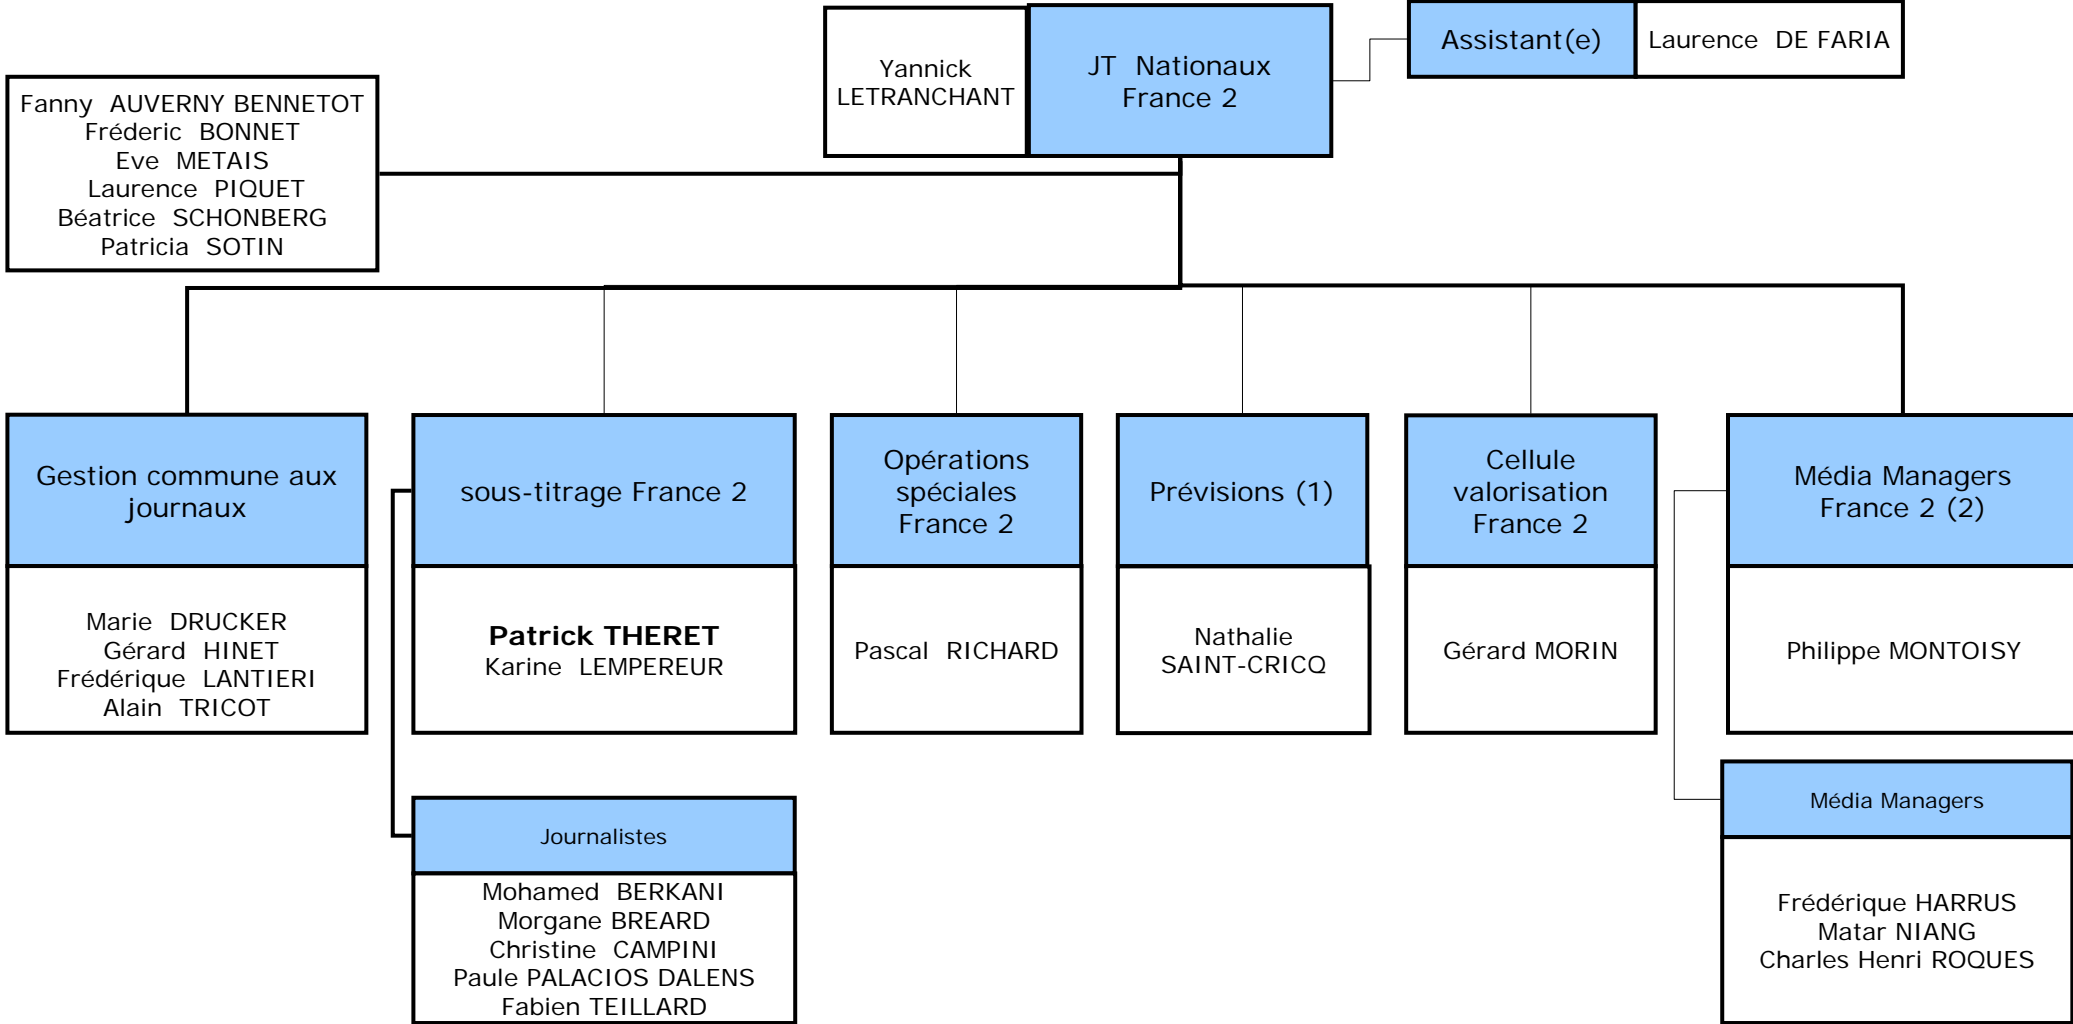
Yannick LETRANCHANT

JT Nationaux France 2

Assistant(e)

Laurence DE FARIA

Fanny AUVERNY BENNETOT
Fréderic BONNET
Eve METAIS
Laurence PIQUET
Béatrice SCHONBERG
Patricia SOTIN

Gestion commune aux journaux

Marie DRUCKER
Gérard HINET
Frédérique LANTIERI
Alain TRICOT

sous-titrage France 2

**Patrick THERET**
Karine LEMPEREUR

Journalistes

Mohamed BERKANI
Morgane BREARD
Christine CAMPINI
Paule PALACIOS DALENS
Fabien TEILLARD

Opérations spéciales France 2

Pascal RICHARD

Prévisions (1)

Nathalie SAINT-CRICQ

Cellule valorisation France 2

Gérard MORIN

Média Managers France 2 (2)

Philippe MONTOISY

Média Managers

Frédérique HARRUS
Matar NIANG
Charles Henri ROQUES